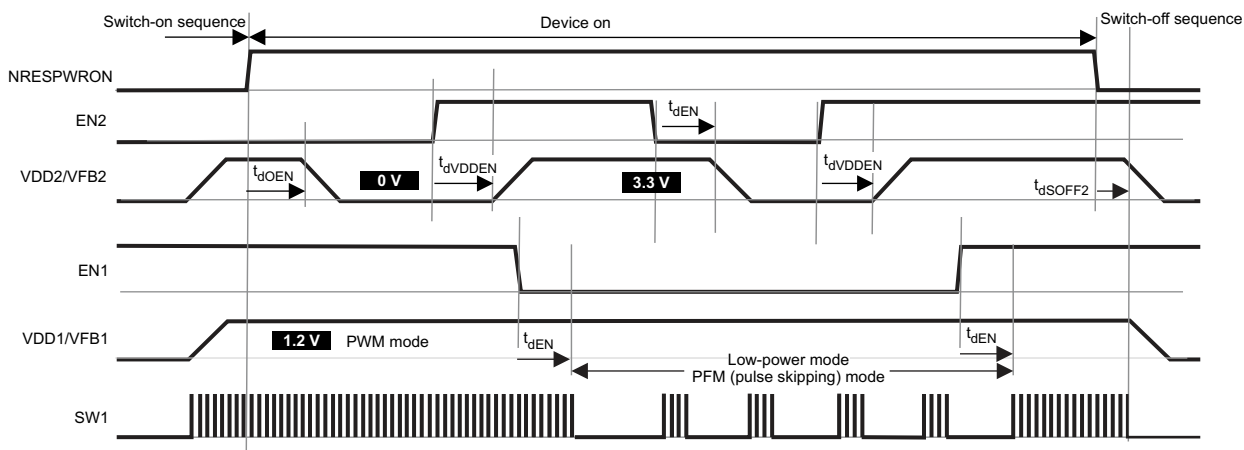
Switch-on sequence

Device on

Switch-off sequence

NRESPWRON

EN2

$t_{dEN}$

VDD2/VFB2

$t_{dOEN}$

0 V

$t_{dVDDEN}$

3.3 V

$t_{dVDDEN}$

$t_{dSOFF2}$

EN1

VDD1/VFB1

1.2 V PWM mode

$t_{dEN}$

$t_{dEN}$

Low-power mode
PFM (pulse skipping) mode

SW1